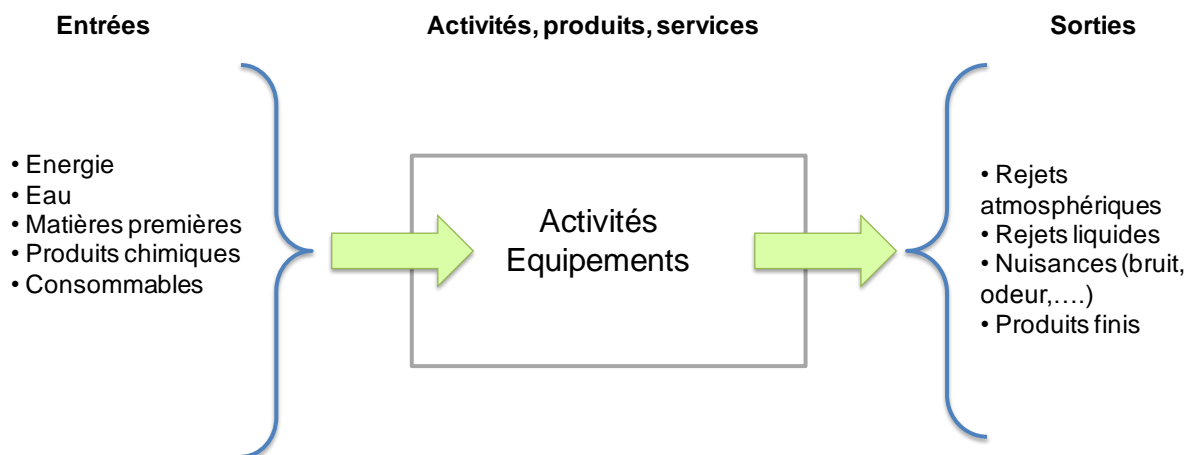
Entrées

Activités, produits, services

Sorties

• Energie
• Eau
• Matières premières
• Produits chimiques
• Consommables

Activités
Equipements

• Rejets atmosphériques
• Rejets liquides
• Nuisances (bruit, odeur,….)
• Produits finis